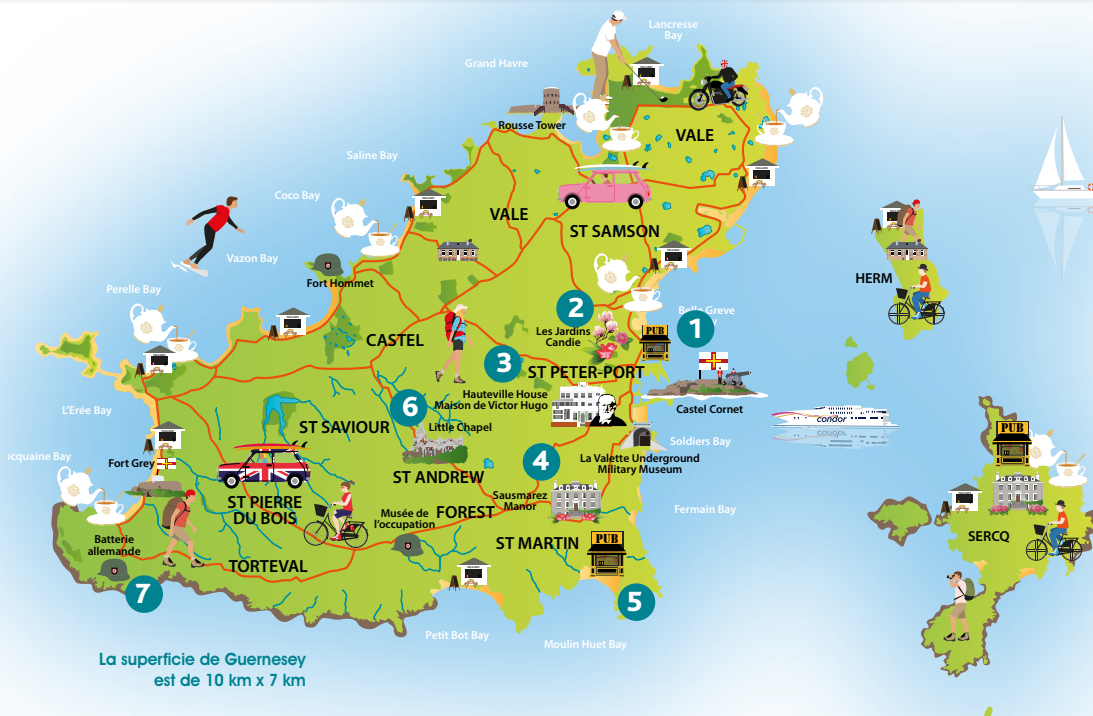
Lancresse Bay

Grand Havre

Rousse Tower

VALE

Saline Bay

Coco Bay

VALE

ST SAMSON

Vazon Bay

Fort Hommet

HERM

Perelle Bay

2

Les Jardins Candie

PUB

1

Belle Greve Bay

CASTEL

3

ST PETER-PORT

L'Erée Bay

6

Hauteville House Maison de Victor Hugo

Castel Cornet

ST SAVIOUR

Little Chapel

Soldiers Bay

ocquaine Bay

condor

PUB

Fort Grey

ST ANDREW

4

La Valette Underground Military Museum

ST PIERRE DU BOIS

Musée de l'occupation

FOREST

Sausmarez Manor

Fermain Bay

SERCQ

Batterie allemande

PUB

ST MARTIN

TORTEVAL

7

5

Petit Bot Bay

Moulin Huet Bay

La superficie de Guernesey est de 10 km x 7 km